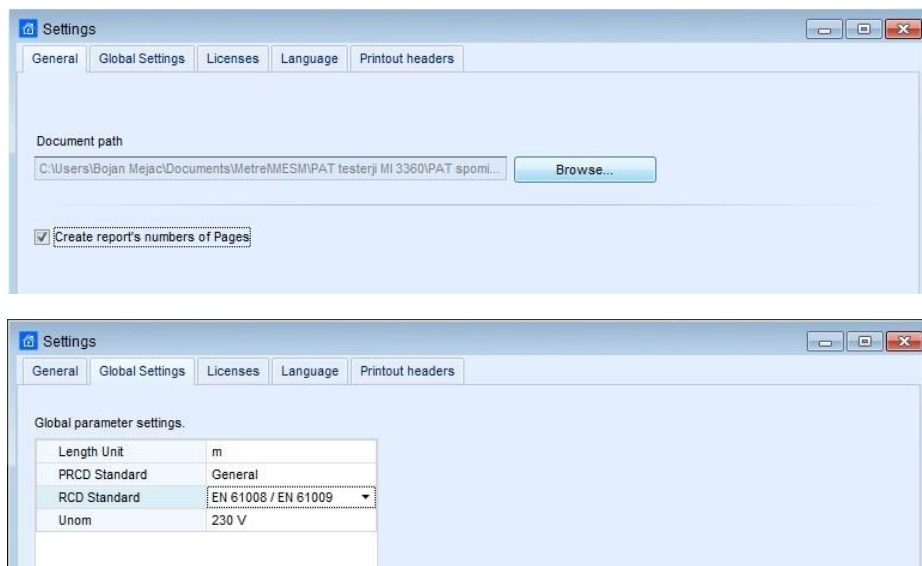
Settings

General | Global Settings | Licenses | Language | Printout headers

Document path

C:\Users\Bojan Mejac\Documents\MetrelMESM\PAT testerji MI 3360\PAT spomi...

Browse...

Create report's numbers of Pages

Settings

General | Global Settings | Licenses | Language | Printout headers

Global parameter settings.

| Length Unit | m |
|---|---|
| PRCD Standard | General |
| RCD Standard | EN 61008 / EN 61009 |
| Unom | 230 V |